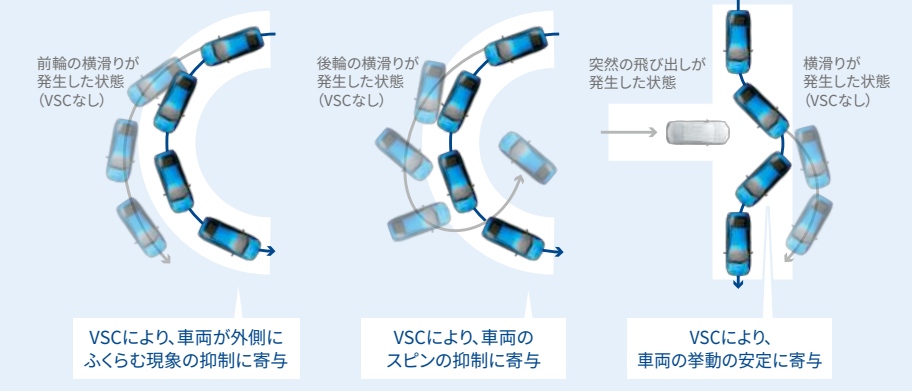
前輪の横滑りが発生した状態（VSCなし）

VSCにより、車両が外側にふくらむ現象の抑制に寄与

後輪の横滑りが発生した状態（VSCなし）

VSCにより、車両のスピンの抑制に寄与

突然の飛び出しが発生した状態

横滑りが発生した状態（VSCなし）

VSCにより、車両の挙動の安定に寄与